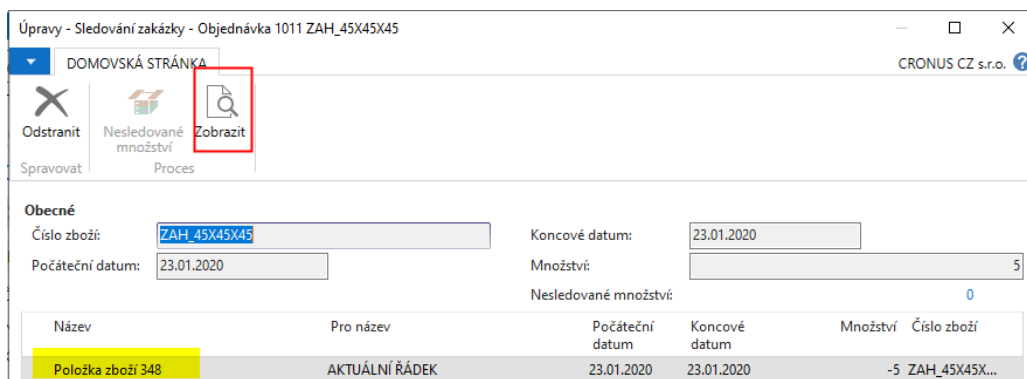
Úpravy - Sledování zakázky - Objednávka 1011 ZAH_45X45X45

DOMOVSKÁ STRÁNKA

CRONUS CZ s.r.o.

Odstranit
Nesledované množství
Zobrazit

Spravovat
Proces

Obecné

Číslo zboží: ZAH_45X45X45

Koncové datum: 23.01.2020

Počáteční datum: 23.01.2020

Množství: 5

Nesledované množství: 0

| Název | Pro název | Počáteční datum | Koncové datum | Množství | Číslo zboží |
|---|---|---|---|---|---|
| Položka zboží 348 | AKTUÁLNÍ ŘÁDEK | 23.01.2020 | 23.01.2020 | -5 | ZAH_45X45X... |